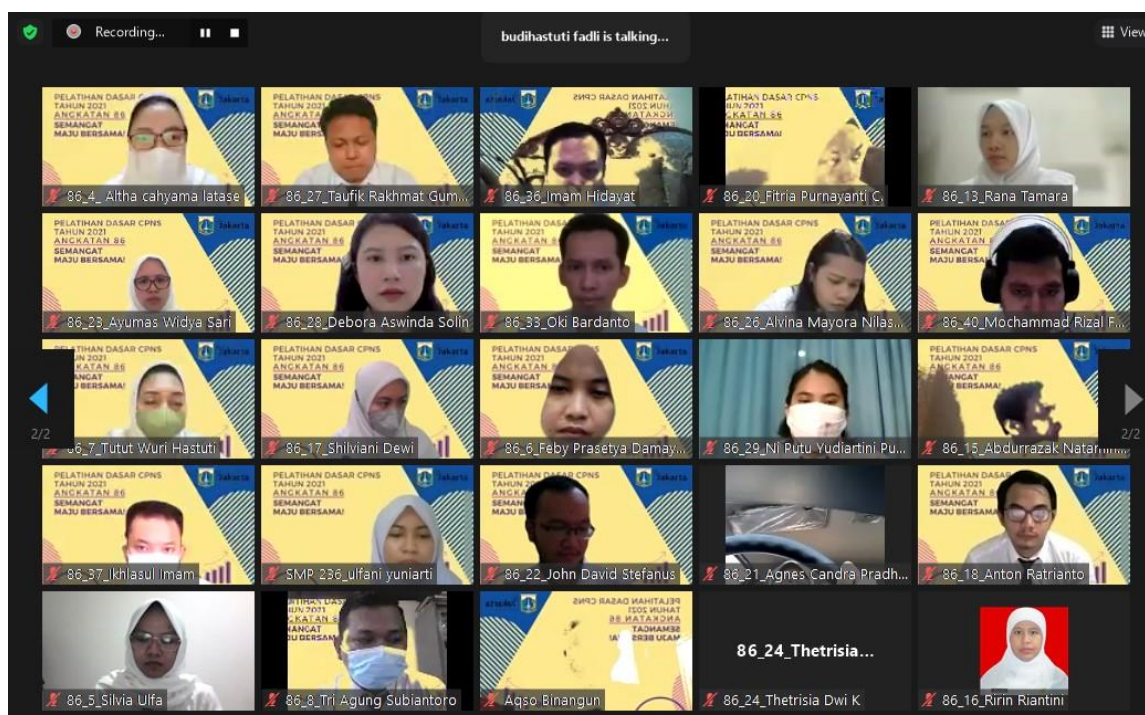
Recording...

budihastuti fadli is talking...

View

PELATIHAN DASAR CPNS TAHUN 2021 ANGKATAN 86 SEMANGAT MAJU BERSAMA! Jakarta

86_4_ Altha cahyama latase
86_27_Taufik Rakhmat Gum...
86_36_Imam Hidayat
86_20_Fitria Purnayanti C.
86_13_Rana Tamara
86_23_Ayumas Widya Sari
86_28_Debora Aswinda Solin
86_33_Oki Bardanto
86_26_Alvina Mayora Nilas...
86_40_Mochammad Rizal F...
2/2
86_7_Tutut Wuri Hastuti
86_17_Shilviani Dewi
86_6_Feby Prasetya Damay...
86_29_Ni Putu Yudiartini Pu...
86_15_Abdurrazak Natar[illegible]
2/2
86_37_Ikhlasul Imam
SMP 236_ulfani yuniarti
86_22_John David Stefanus
86_21_Agnes Candra Pradh...
86_18_Anton Ratrianto
86_5_Silvia Ulfa
86_8_Tri Agung Subiantoro
Aqso Binangun
86_24_Thetrisia...
86_24_Thetrisia Dwi K
86_16_Ririn Riantini